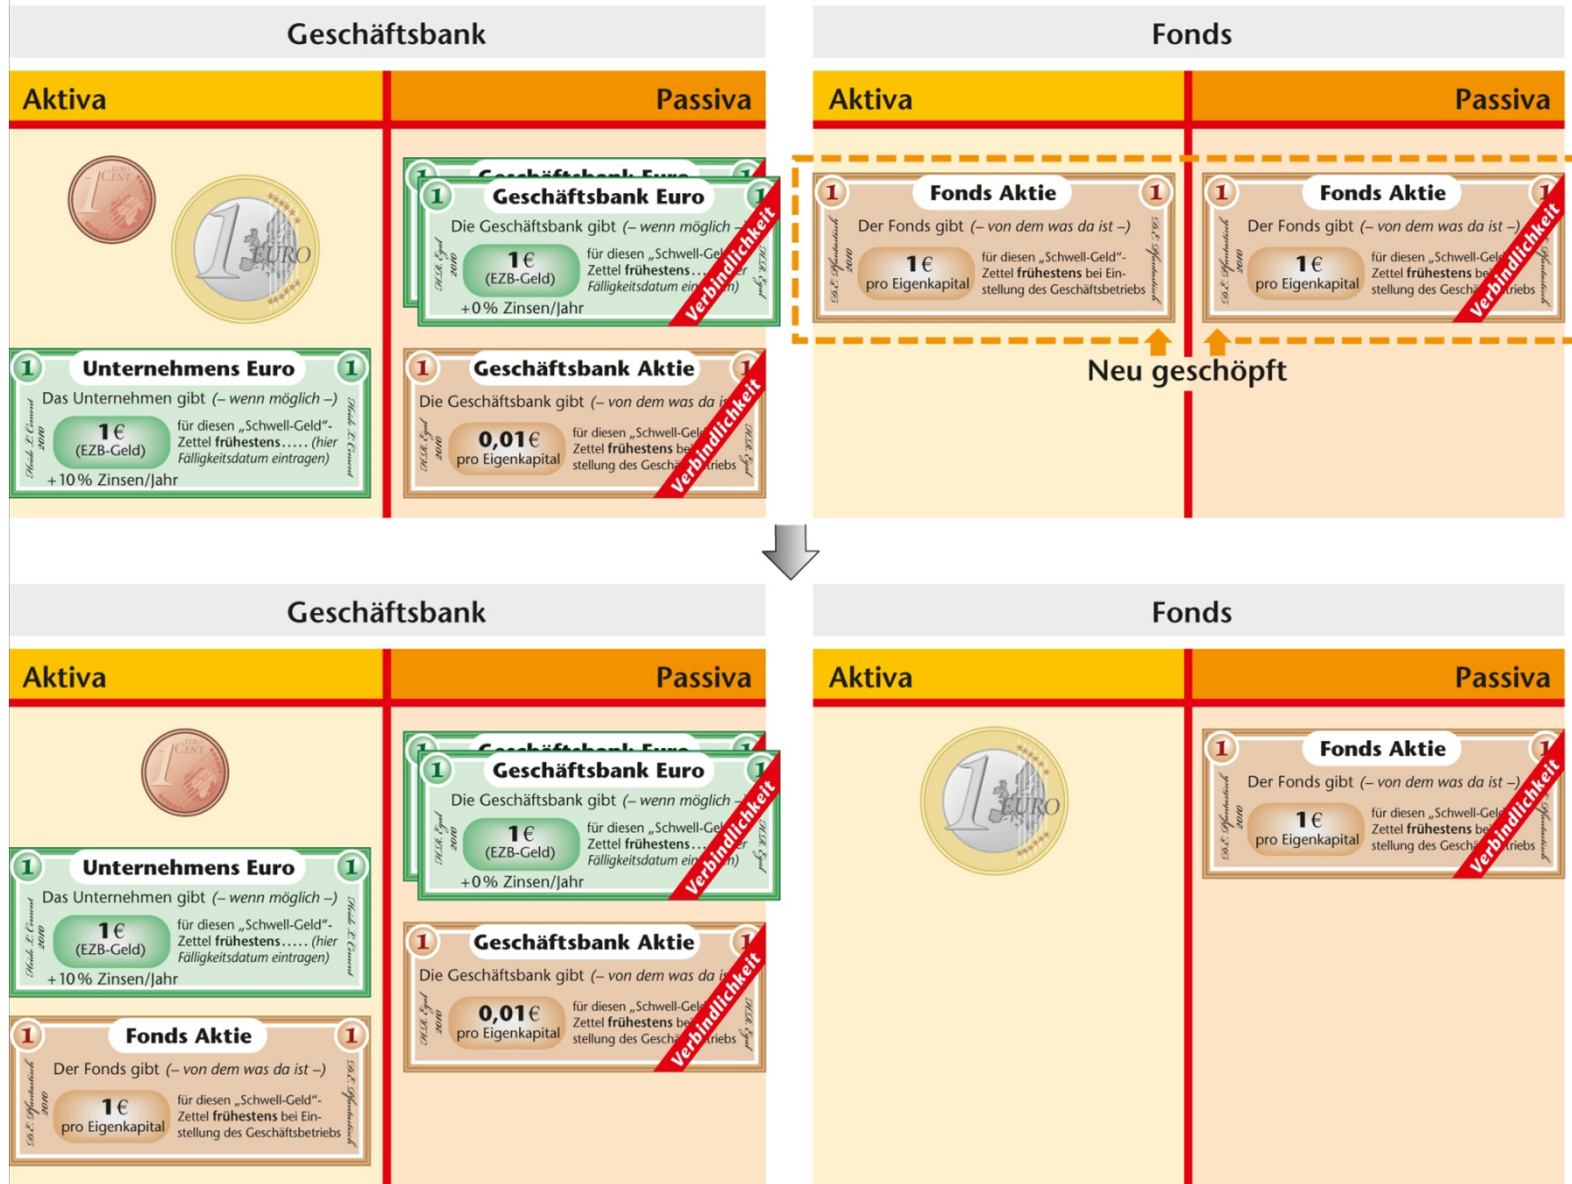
Geschäftsbank

Fonds

Aktiva

Passiva

Aktiva

Passiva

1 CENT

1 EURO

Geschäftsbank Euro
1 Geschäftsbank Euro 1
Die Geschäftsbank gibt (– wenn möglich –
1 € (EZB-Geld)
für diesen „Schwell-Geld"-Zettel frühestens..... Fälligkeitsdatum ein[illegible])
+0% Zinsen/Jahr
H.D. Egel 2010
Verbindlichkeit

1 Unternehmens Euro 1
Das Unternehmen gibt (– wenn möglich –)
1 € (EZB-Geld)
für diesen „Schwell-Geld"-Zettel frühestens..... (hier Fälligkeitsdatum eintragen)
+10% Zinsen/Jahr
2010

1 Geschäftsbank Aktie 1
Die Geschäftsbank gibt (– von dem was da is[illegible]
0,01 € pro Eigenkapital
für diesen „Schwell-Geld"-Zettel frühestens be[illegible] stellung des Geschä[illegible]triebs
H.D. Egel 2010
Verbindlichkeit

1 Fonds Aktie 1
Der Fonds gibt (– von dem was da ist –)
1 € pro Eigenkapital
für diesen „Schwell-Geld"-Zettel frühestens bei Einstellung des Geschäftsbetriebs
2010

1 Fonds Aktie 1
Der Fonds gibt (– von dem was da ist –)
1 € pro Eigenkapital
für diesen „Schwell-Gel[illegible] Zettel frühestens be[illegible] stellung des Geschä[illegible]triebs
2010
Verbindlichkeit

Neu geschöpft

Geschäftsbank

Fonds

Aktiva

Passiva

Aktiva

Passiva

1 CENT

1 Geschäftsbank Euro 1
Die Geschäftsbank gibt (– wenn möglich –
1 € (EZB-Geld)
für diesen „Schwell-Ge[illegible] Zettel frühestens..... Fälligkeitsdatum ein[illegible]
+0% Zinsen/Jahr
Verbindlichkeit

1 Unternehmens Euro 1
Das Unternehmen gibt (– wenn möglich –)
1 € (EZB-Geld)
für diesen „Schwell-Geld"-Zettel frühestens..... (hier Fälligkeitsdatum eintragen)
+10% Zinsen/Jahr

1 Geschäftsbank Aktie 1
Die Geschäftsbank gibt (– von dem was da is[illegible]
0,01 € pro Eigenkapital
für diesen „Schwell-Geld"-Zettel frühestens be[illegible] stellung des Geschä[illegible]triebs
Verbindlichkeit

1 Fonds Aktie 1
Der Fonds gibt (– von dem was da ist –)
1 € pro Eigenkapital
für diesen „Schwell-Geld"-Zettel frühestens bei Einstellung des Geschäftsbetriebs

1 EURO

1 Fonds Aktie 1
Der Fonds gibt (– von dem was da ist –)
1 € pro Eigenkapital
für diesen „Schwell-Gel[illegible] Zettel frühestens be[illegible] stellung des Geschä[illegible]triebs
Verbindlichkeit